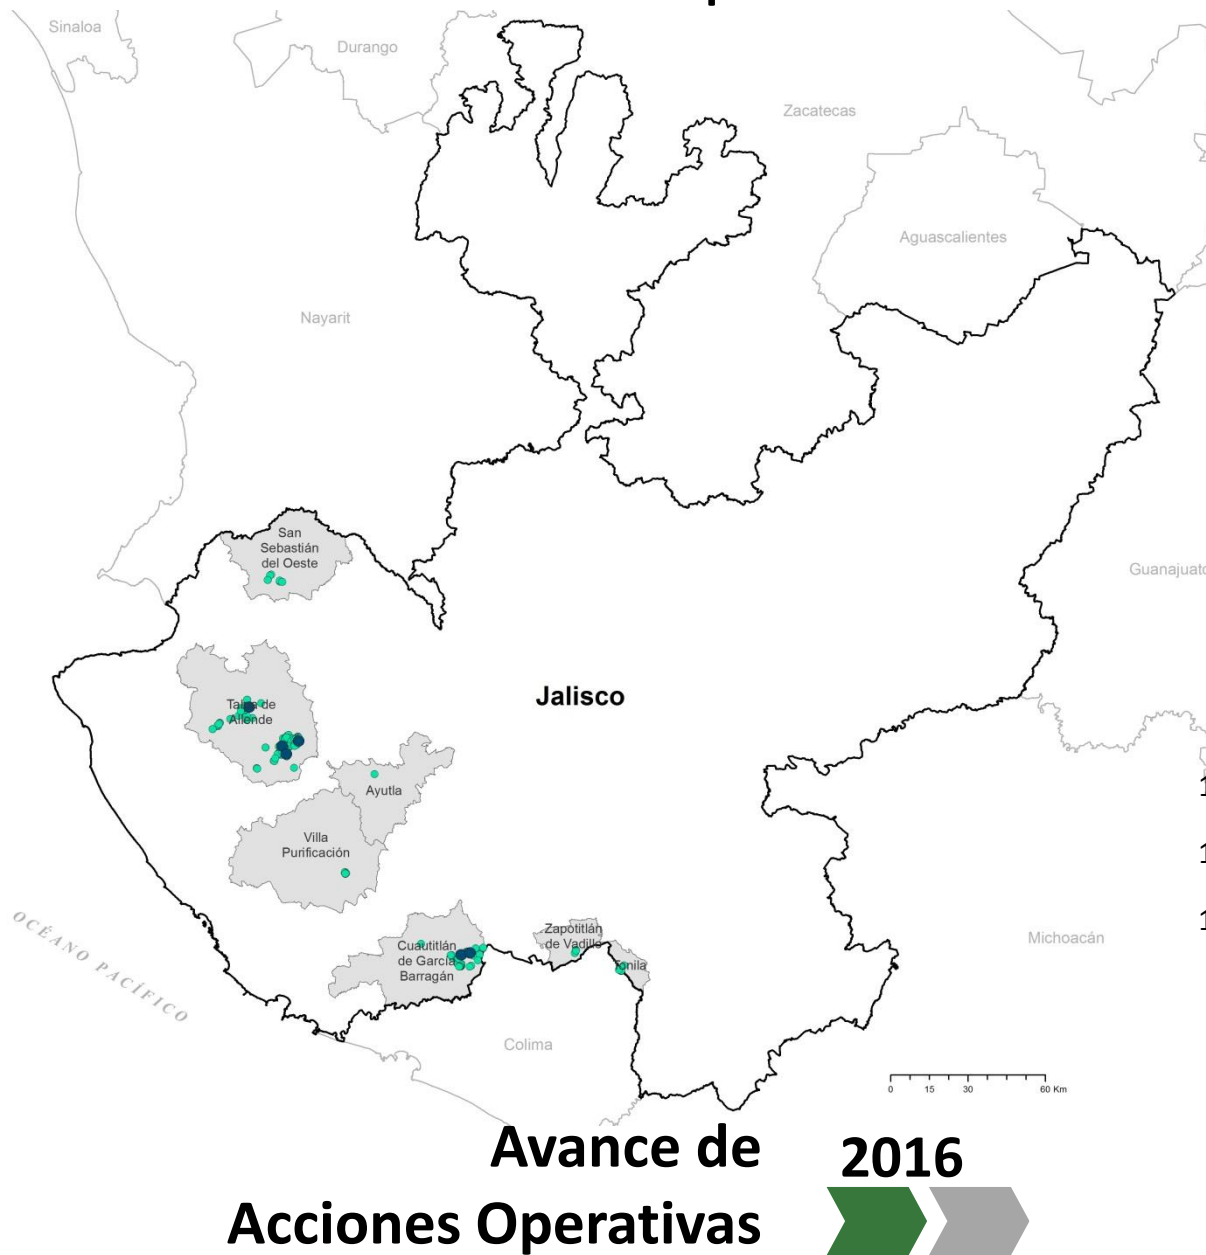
Sinaloa

Durango

Zacatecas

Aguascalientes

Nayarit

San Sebastián del Oeste

Guanajuato

Jalisco

Talpa de Allende

Ayutla

Villa Purificación

OCÉANO PACÍFICO

Cuautitlán de García Barragán

Zapotitlán de Vadillo

Tonila

Michoacán

Colima

0 15 30 60 Km

Avance de Acciones Operativas

2016